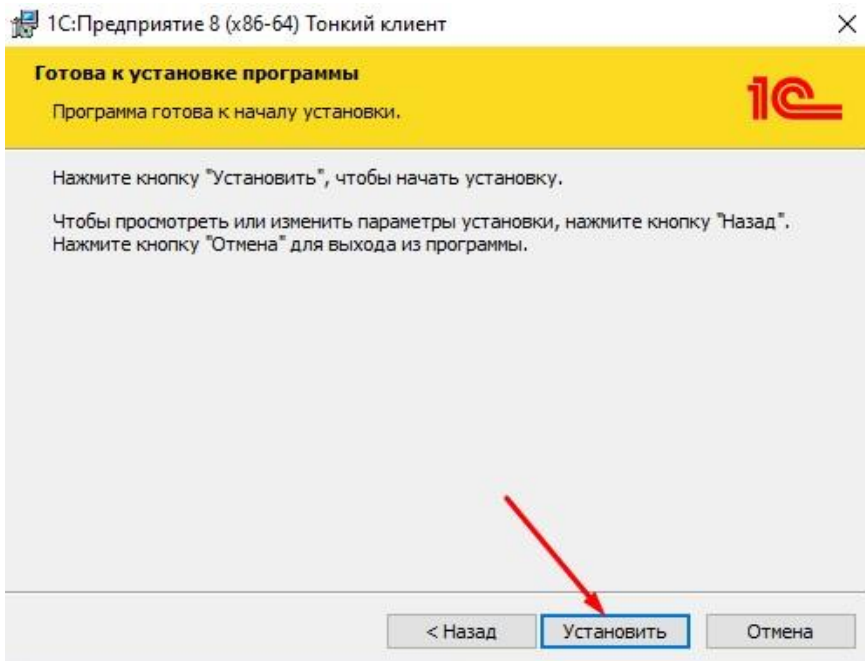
1С:Предприятие 8 (x86-64) Тонкий клиент

×

Готова к установке программы

Программа готова к началу установки.

1С

Нажмите кнопку "Установить", чтобы начать установку.

Чтобы просмотреть или изменить параметры установки, нажмите кнопку "Назад". Нажмите кнопку "Отмена" для выхода из программы.

< Назад

Установить

Отмена